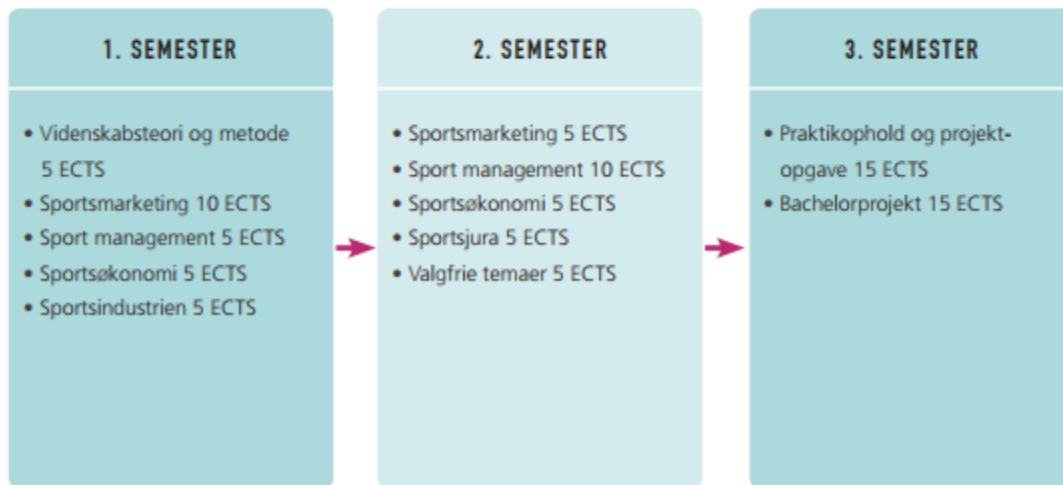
1. SEMESTER

• Videnskabsteori og metode 5 ECTS
• Sportsmarketing 10 ECTS
• Sport management 5 ECTS
• Sportsøkonomi 5 ECTS
• Sportsindustrien 5 ECTS

2. SEMESTER

• Sportsmarketing 5 ECTS
• Sport management 10 ECTS
• Sportsøkonomi 5 ECTS
• Sportsjura 5 ECTS
• Valgfrie temaer 5 ECTS

3. SEMESTER

• Praktikophold og projektopgave 15 ECTS
• Bachelorprojekt 15 ECTS